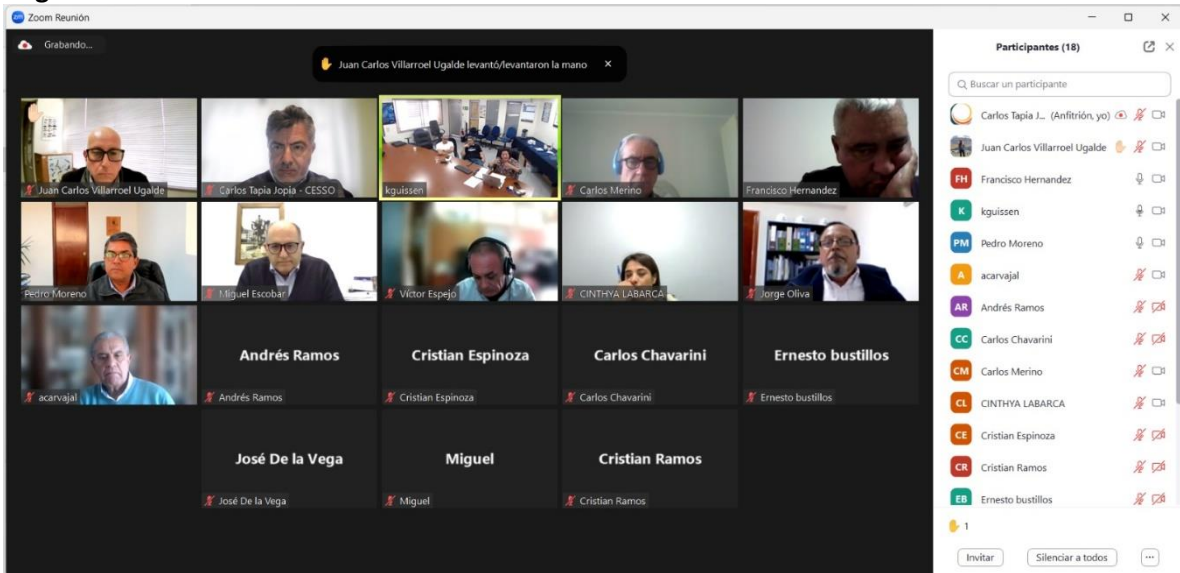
Zoom Reunión

Grabando...

Juan Carlos Villarroel Ugalde levantó/levantaron la mano ×

Juan Carlos Villarroel Ugalde
Carlos Tapia Jopía - CESSO
kguissen
Carlos Merino
Francisco Hernandez
Pedro Moreno
Miguel Escobar
Víctor Espejo
CINTHYA LABARCA
Jorge Oliva
acarvajal
Andrés Ramos
Andrés Ramos
Cristian Espinoza
Cristian Espinoza
Carlos Chavarini
Carlos Chavarini
Ernesto bustillos
Ernesto bustillos
José De la Vega
José De la Vega
Miguel
Miguel
Cristian Ramos
Cristian Ramos

Participantes (18)

Buscar un participante

Carlos Tapia J... (Anfitrión, yo)
Juan Carlos Villarroel Ugalde
FH Francisco Hernandez
K kguissen
PM Pedro Moreno
A acarvajal
AR Andrés Ramos
CC Carlos Chavarini
CM Carlos Merino
CL CINTHYA LABARCA
CE Cristian Espinoza
CR Cristian Ramos
EB Ernesto bustillos

1

Invitar
Silenciar a todos
...